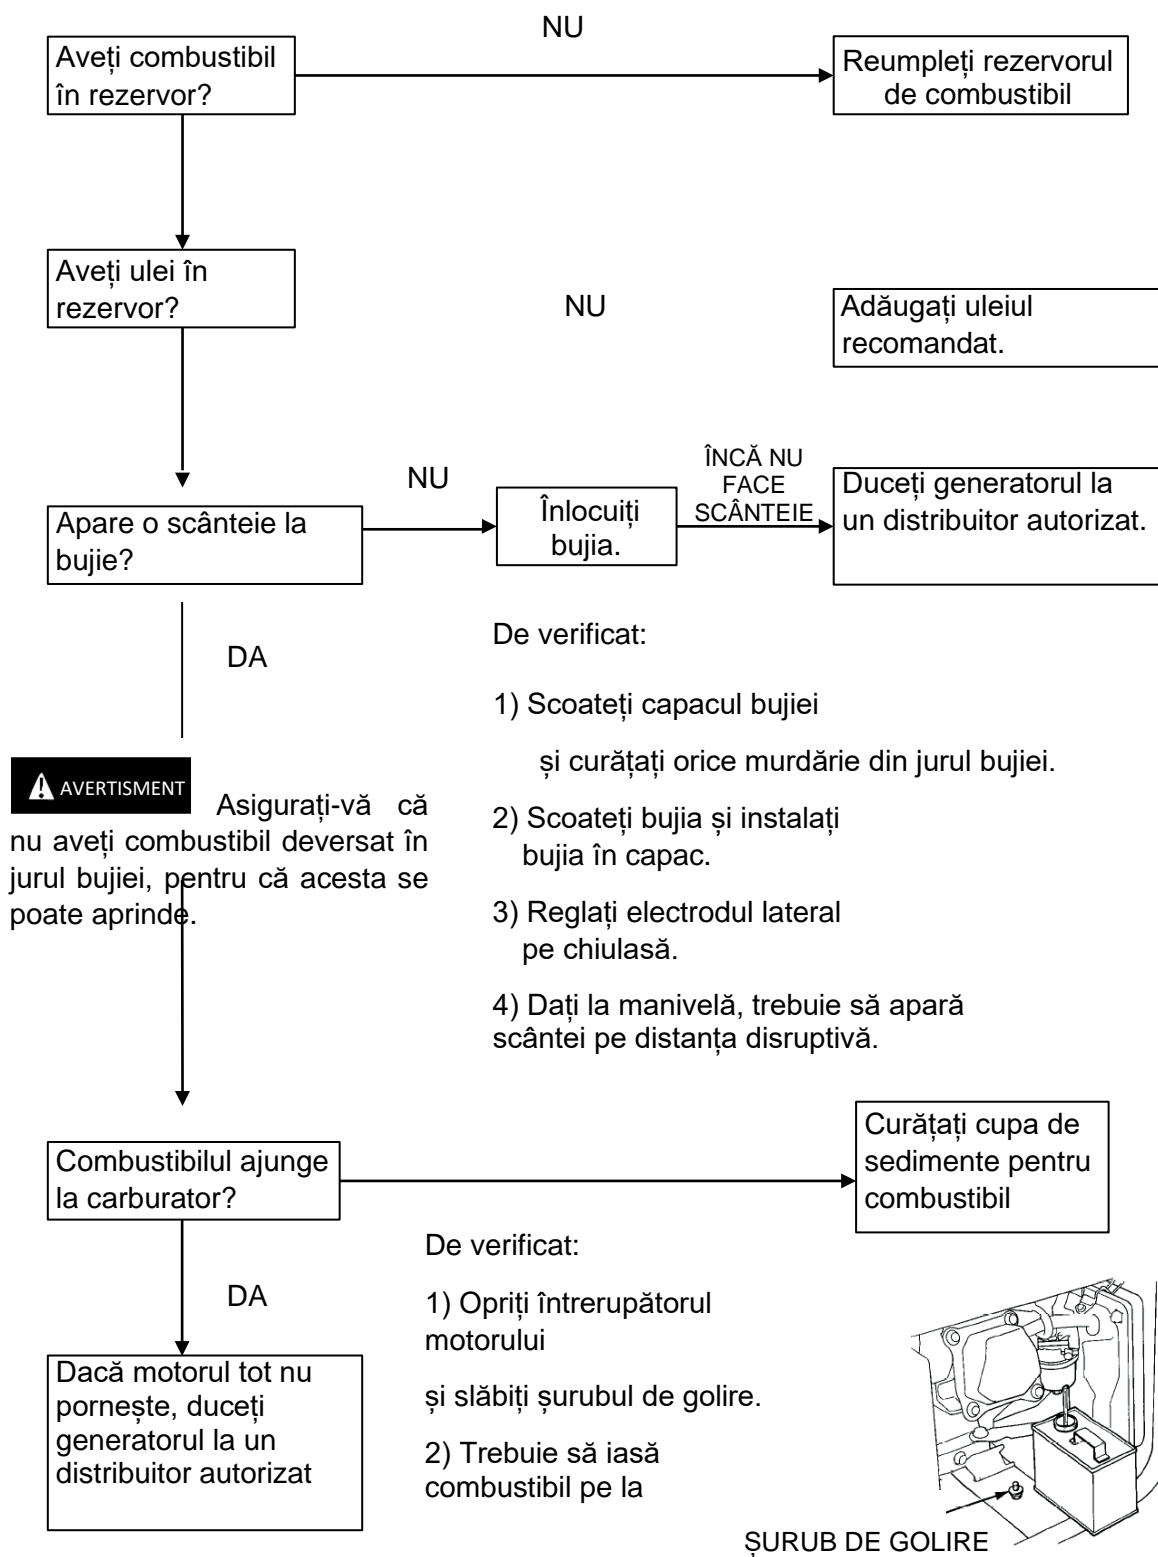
NU

Aveți combustibil în rezervor?

Reumpleți rezervorul de combustibil

Aveți ulei în rezervor?

NU

Adăugați uleiul recomandat.

NU

ÎNCĂ NU FACE SCÂNTEIE

Apare o scânteie la bujie?

Înlocuiți bujia.

Duceți generatorul la un distribuitor autorizat.

DA

De verificat:

1) Scoateți capacul bujiei

și curățați orice murdărie din jurul bujiei.

2) Scoateți bujia și instalați bujia în capac.

3) Reglați electrodul lateral pe chiulasă.

4) Dați la manivelă, trebuie să apară scântei pe distanța disruptivă.

AVERTISMENT Asigurați-vă că nu aveți combustibil deversat în jurul bujiei, pentru că acesta se poate aprinde.

Combustibilul ajunge la carburator?

Curățați cupa de sedimente pentru combustibil

DA

De verificat:

1) Opriți întrerupătorul motorului

și slăbiți șurubul de golire.

2) Trebuie să iasă combustibil pe la

Dacă motorul tot nu pornește, duceți generatorul la un distribuitor autorizat

ȘURUB DE GOLIRE